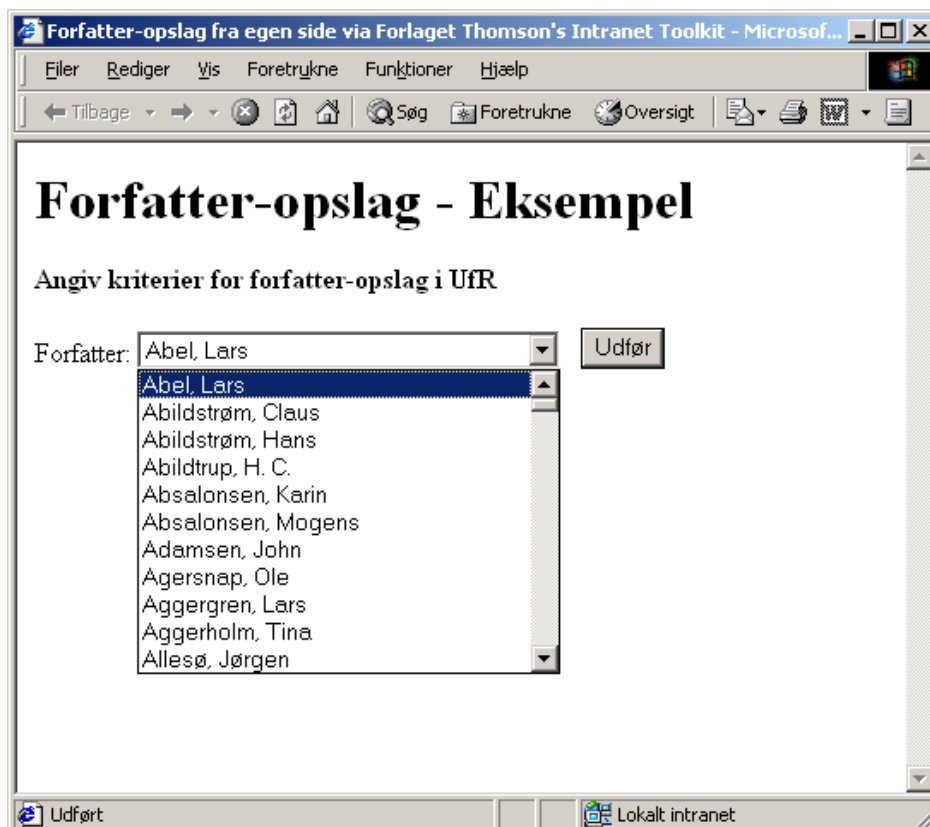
Forfatter-opslag fra egen side via Forlaget Thomson's Intranet Toolkit - Microsof...

Filer Rediger Vis Foretrukne Funktioner Hjælp

Tilbage Søg Foretrukne Oversigt

# Forfatter-opslag - Eksempel

**Angiv kriterier for forfatter-opslag i UfR**

Forfatter: Abel, Lars Udfør

Abel, Lars
Abildstrøm, Claus
Abildstrøm, Hans
Abildtrup, H. C.
Absalonsen, Karin
Absalonsen, Mogens
Adamsen, John
Agersnap, Ole
Aggergren, Lars
Aggerholm, Tina
Allesø, Jørgen

Udført

Lokalt intranet